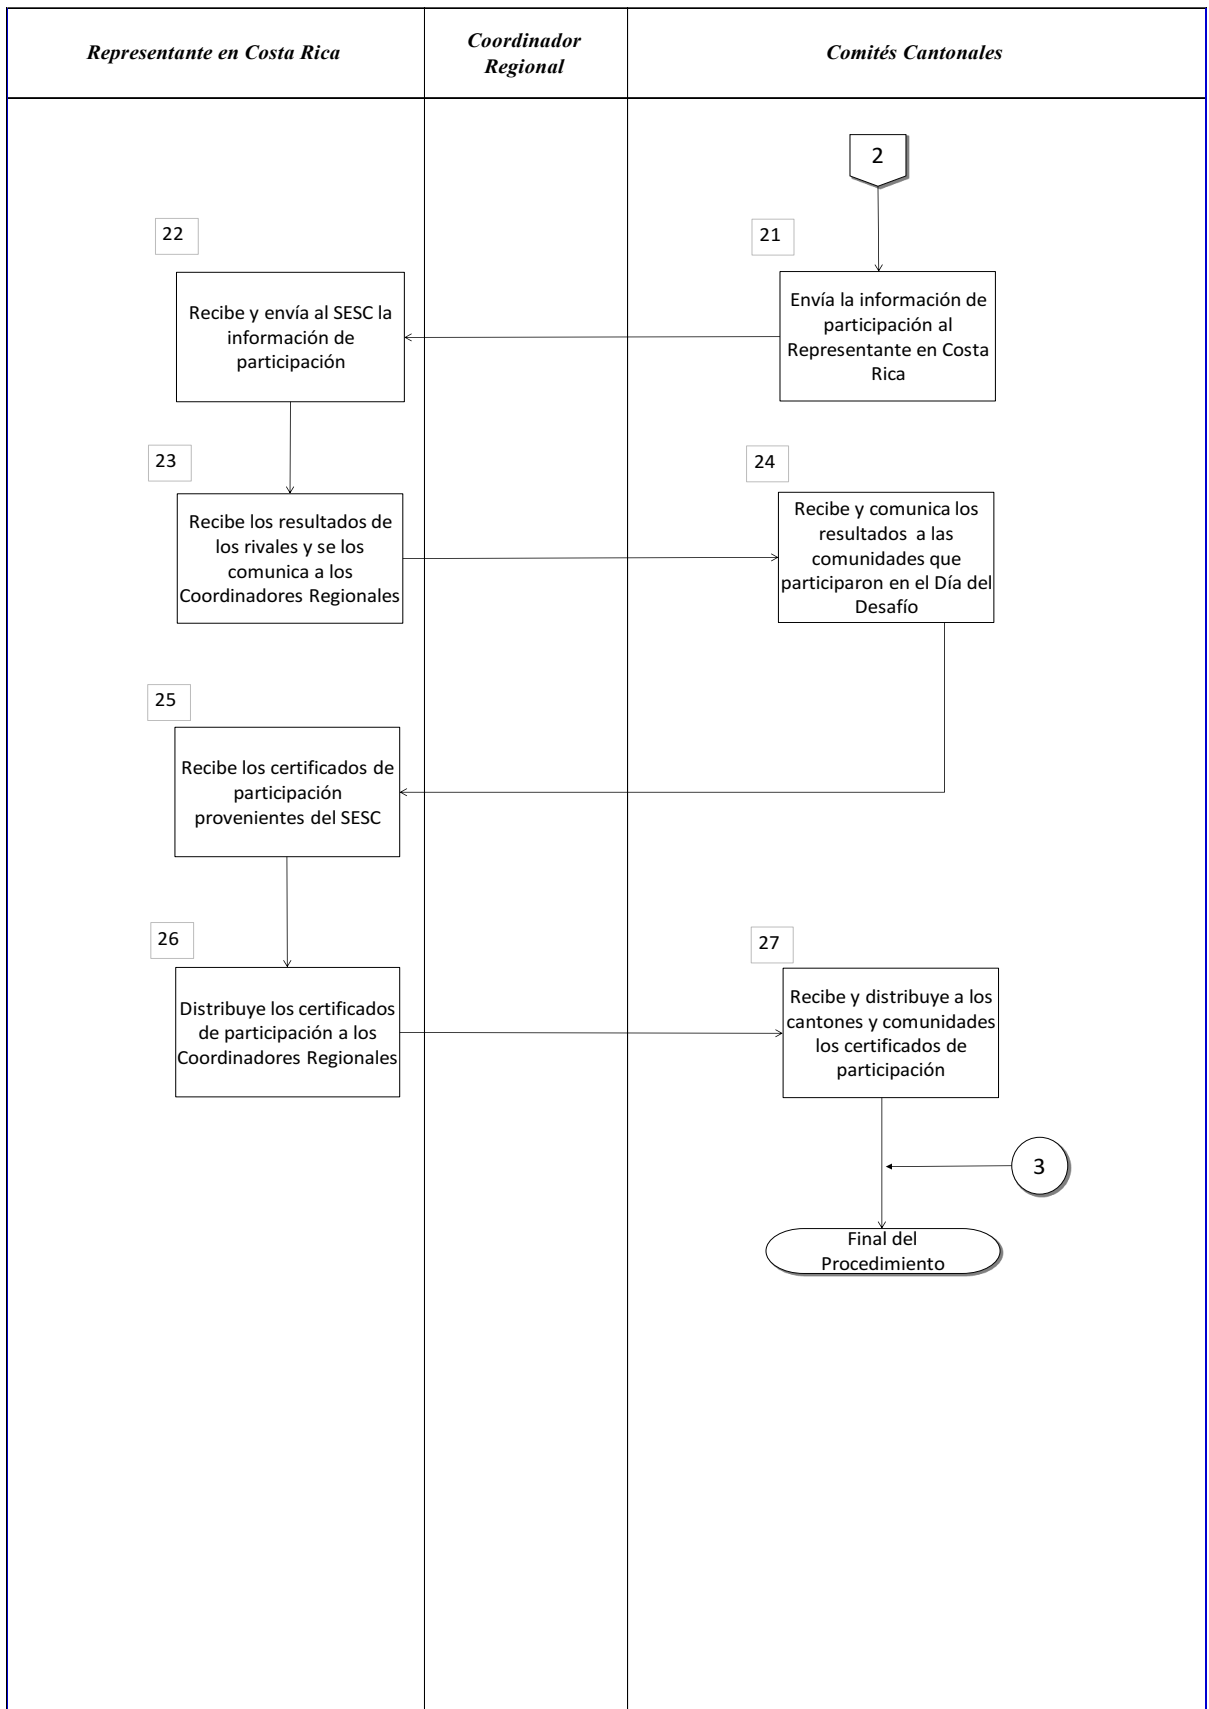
| Representante en Costa Rica | Coordinador Regional | Comités Cantonales |
|---|---|---|

2

22

Recibe y envía al SESC la información de participación

21

Envía la información de participación al Representante en Costa Rica

23

Recibe los resultados de los rivales y se los comunica a los Coordinadores Regionales

24

Recibe y comunica los resultados a las comunidades que participaron en el Día del Desafío

25

Recibe los certificados de participación provenientes del SESC

26

Distribuye los certificados de participación a los Coordinadores Regionales

27

Recibe y distribuye a los cantones y comunidades los certificados de participación

3

Final del Procedimiento